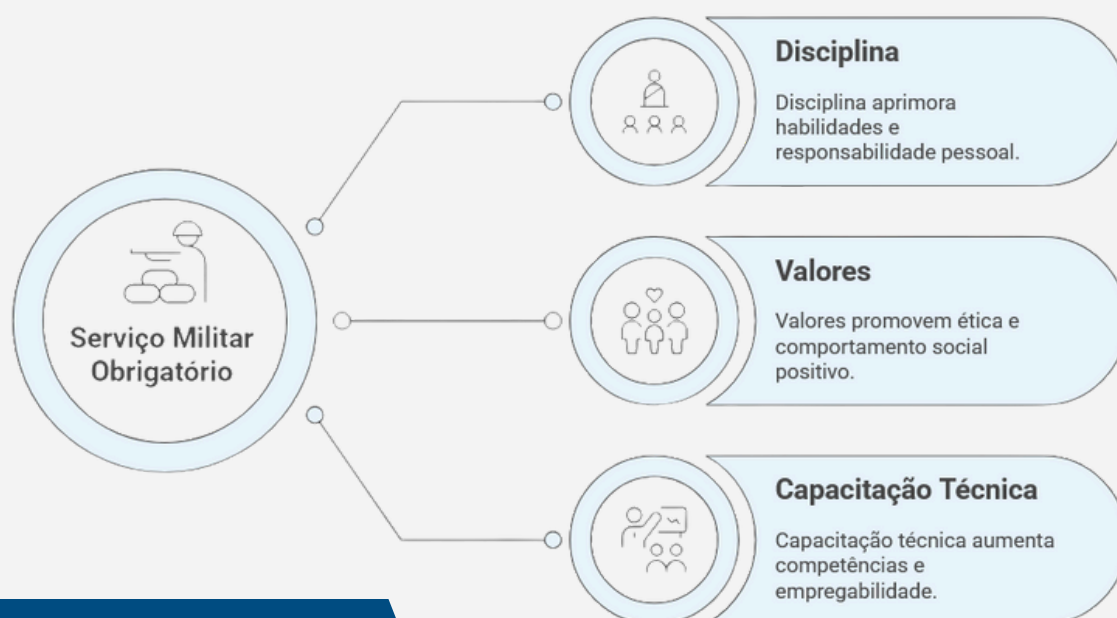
Serviço Militar Obrigatório

Disciplina

Disciplina aprimora habilidades e responsabilidade pessoal.

Valores

Valores promovem ética e comportamento social positivo.

Capacitação Técnica

Capacitação técnica aumenta competências e empregabilidade.